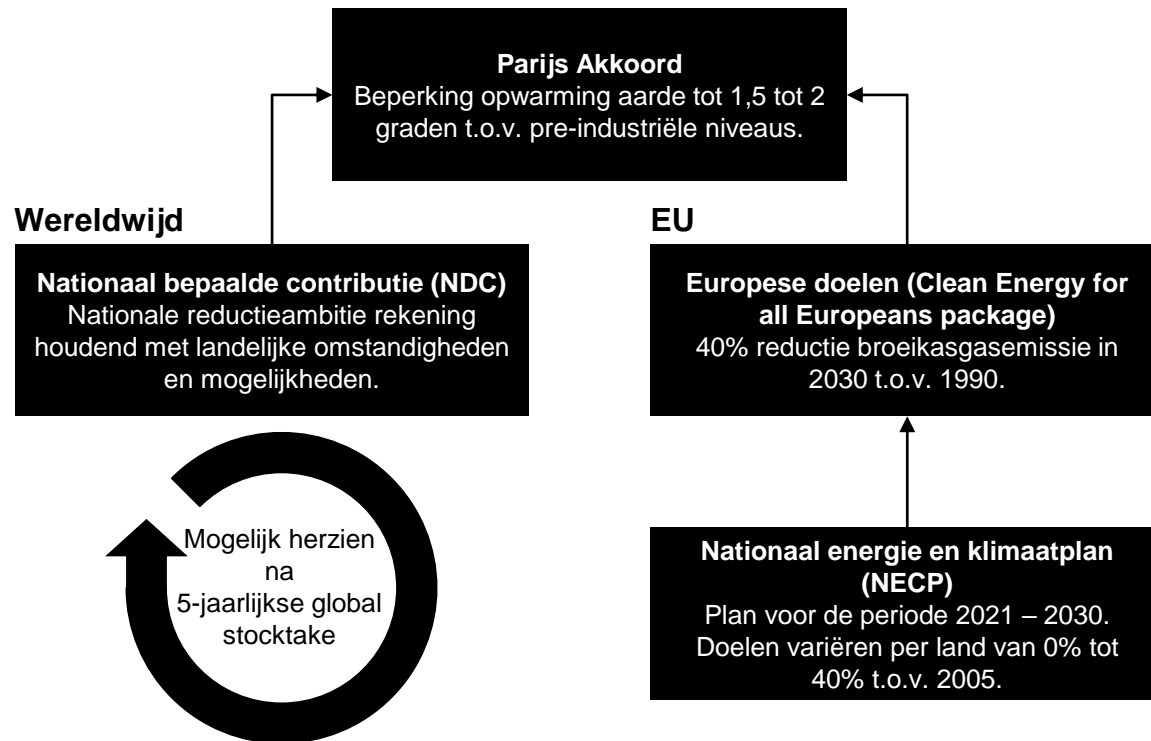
**Parijs Akkoord**
Beperking opwarming aarde tot 1,5 tot 2 graden t.o.v. pre-industriële niveaus.

**Wereldwijd**

**Nationaal bepaalde contributie (NDC)**
Nationale reductieambitie rekening houdend met landelijke omstandigheden en mogelijkheden.

Mogelijk herzien na 5-jaarlijkse global stocktake

**EU**

**Europese doelen (Clean Energy for all Europeans package)**
40% reductie broeikasgasemissie in 2030 t.o.v. 1990.

**Nationaal energie en klimaatplan (NECP)**
Plan voor de periode 2021 – 2030. Doelen variëren per land van 0% tot 40% t.o.v. 2005.